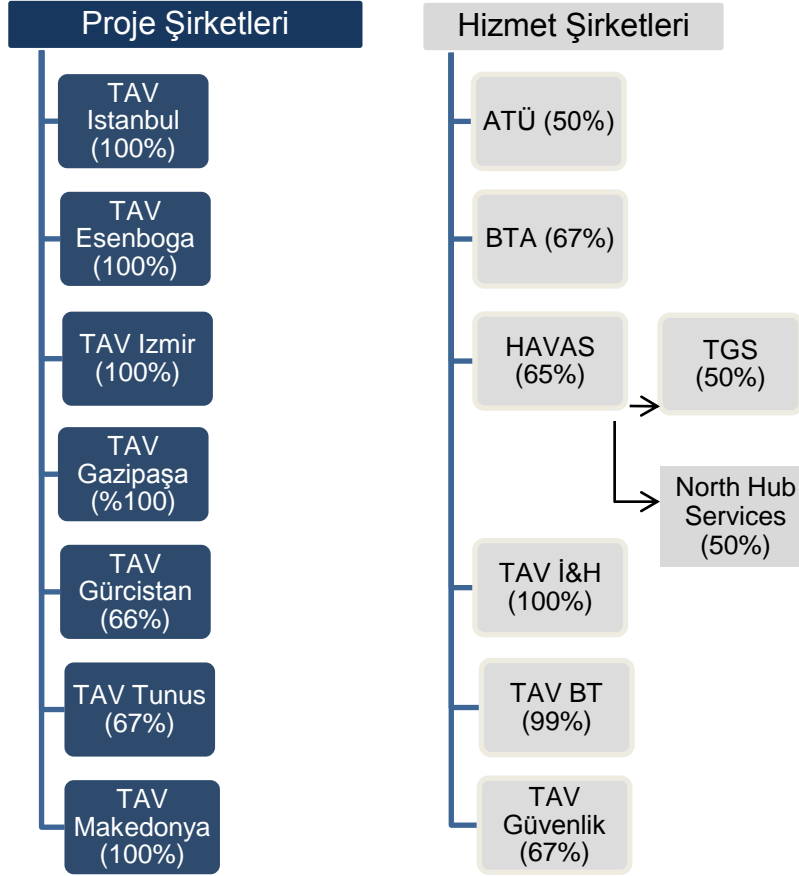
Proje Şirketleri

TAV Istanbul (100%)

TAV Esenboga (100%)

TAV Izmir (100%)

TAV Gazipaşa (%100)

TAV Gürcistan (66%)

TAV Tunus (67%)

TAV Makedonya (100%)

Hizmet Şirketleri

ATÜ (50%)

BTA (67%)

HAVAS (65%)

TGS (50%)

North Hub Services (50%)

TAV İ&H (100%)

TAV BT (99%)

TAV Güvenlik (67%)